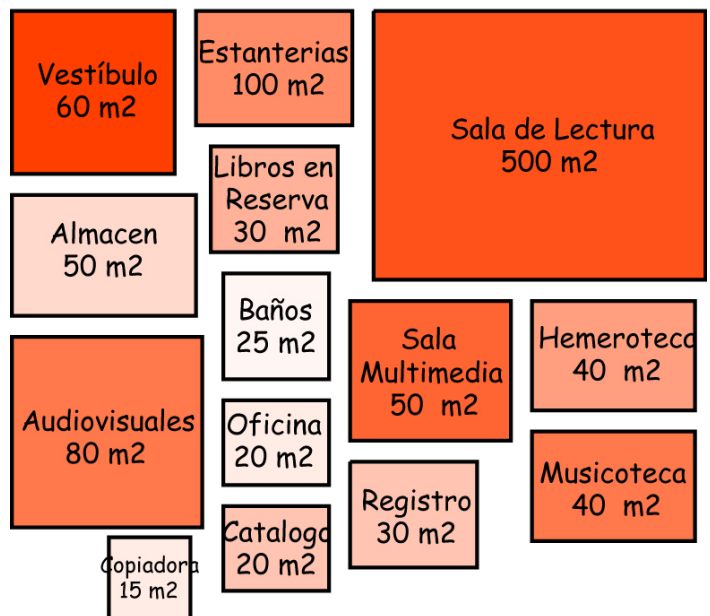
Vestíbulo
60 m2

Estanterias
100 m2

Sala de Lectura
500 m2

Libros en
Reserva
30 m2

Almacen
50 m2

Baños
25 m2

Sala
Multimedia
50 m2

Hemeroteca
40 m2

Audiovisuales
80 m2

Oficina
20 m2

Registro
30 m2

Musicoteca
40 m2

Catalogo
20 m2

Copiadora
15 m2